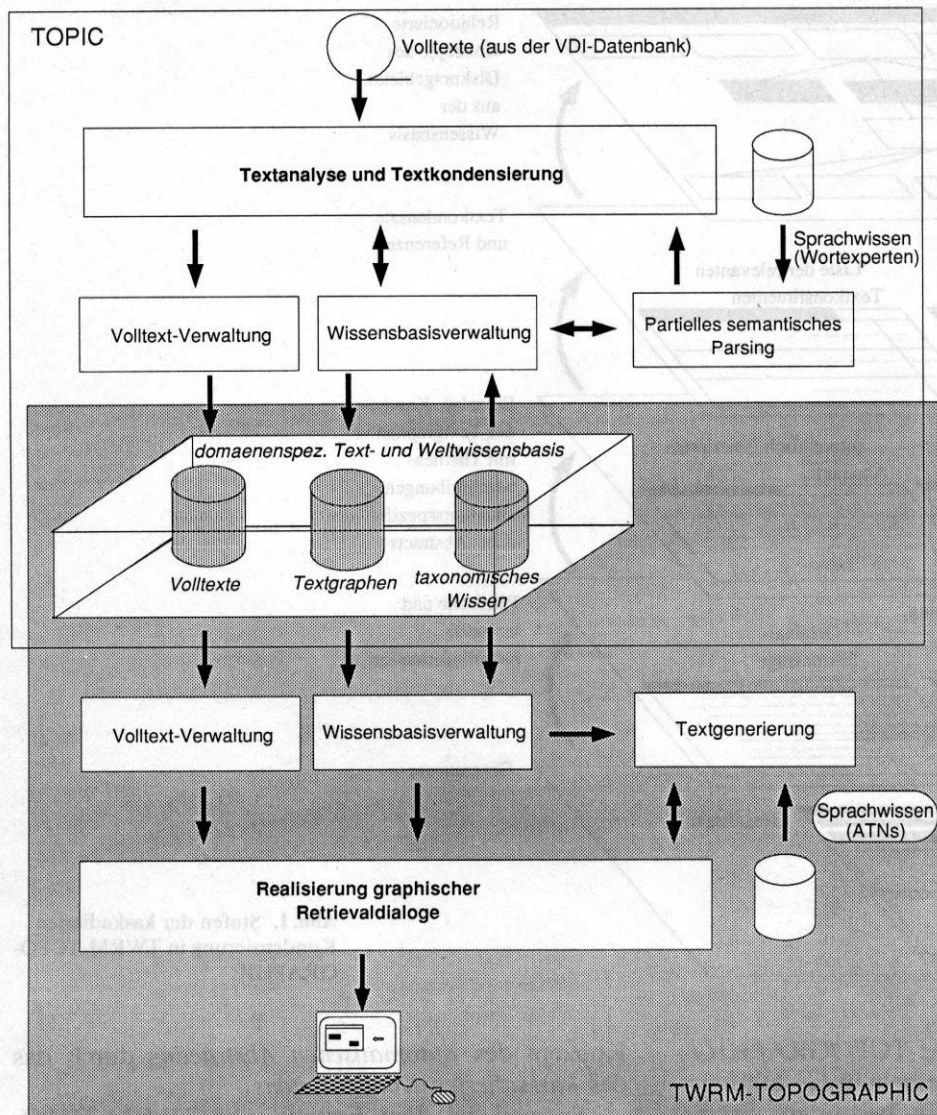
TOPIC

Volltexte (aus der VDI-Datenbank)

Textanalyse und Textkondensierung

Sprachwissen (Wortexperten)

Volltext-Verwaltung

Wissensbasisverwaltung

Partielles semantisches Parsing

domaenenspez. Text- und Weltwissensbasis

Volltexte

Textgraphen

taxonomisches Wissen

Volltext-Verwaltung

Wissensbasisverwaltung

Textgenerierung

Sprachwissen (ATNs)

Realisierung graphischer Retrievaldialoge

TWRM-TOPOGRAPHIC